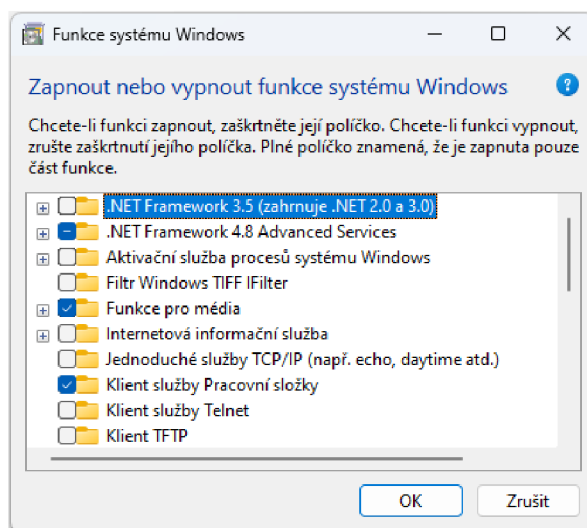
Funkce systému Windows

Zapnout nebo vypnout funkce systému Windows

Chcete-li funkci zapnout, zaškrtněte její políčko. Chcete-li funkci vypnout, zrušte zaškrtnutí jejího políčka. Plné políčko znamená, že je zapnuta pouze část funkce.

.NET Framework 3.5 (zahrnuje .NET 2.0 a 3.0)
.NET Framework 4.8 Advanced Services
Aktivační služba procesů systému Windows
Filtr Windows TIFF IFilter
Funkce pro média
Internetová informační služba
Jednoduché služby TCP/IP (např. echo, daytime atd.)
Klient služby Pracovní složky
Klient služby Telnet
Klient TFTP

OK
Zrušit